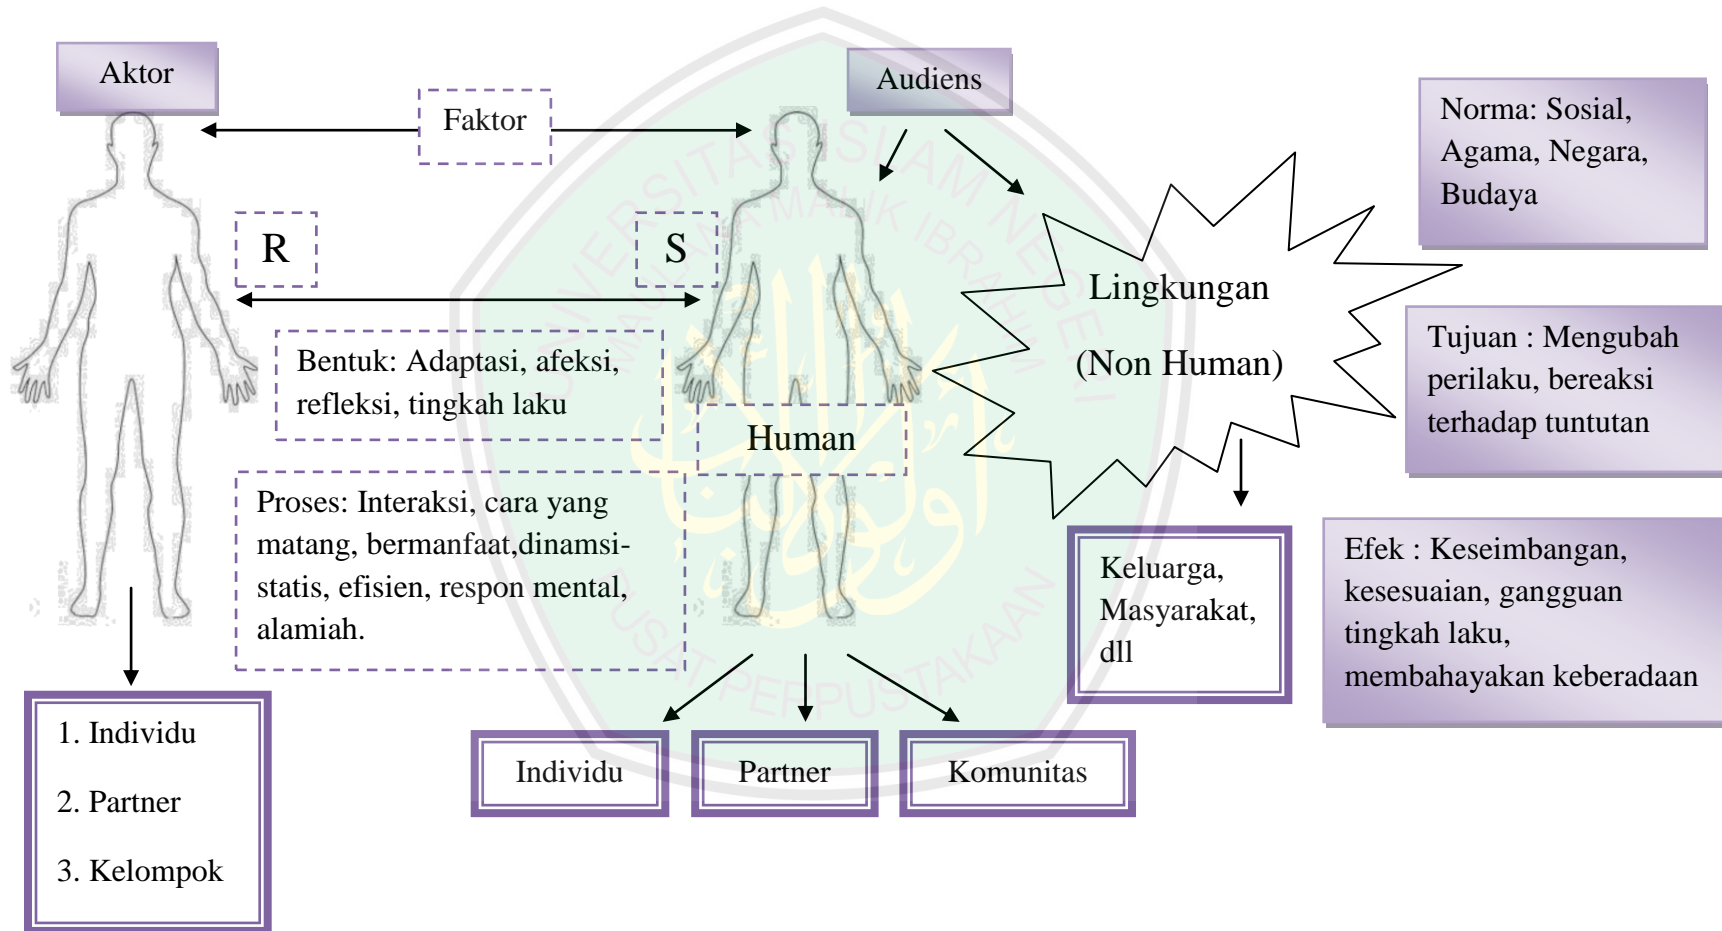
Aktor

Faktor

Audiens

Norma: Sosial, Agama, Negara, Budaya

R

S

Lingkungan

(Non Human)

Tujuan : Mengubah perilaku, bereaksi terhadap tuntutan

Bentuk: Adaptasi, afeksi, refleksi, tingkah laku

Human

Proses: Interaksi, cara yang matang, bermanfaat,dinamsi-statis, efisien, respon mental, alamiah.

Keluarga, Masyarakat, dll

Efek : Keseimbangan, kesesuaian, gangguan tingkah laku, membahayakan keberadaan

1. Individu

2. Partner

3. Kelompok

Individu

Partner

Komunitas